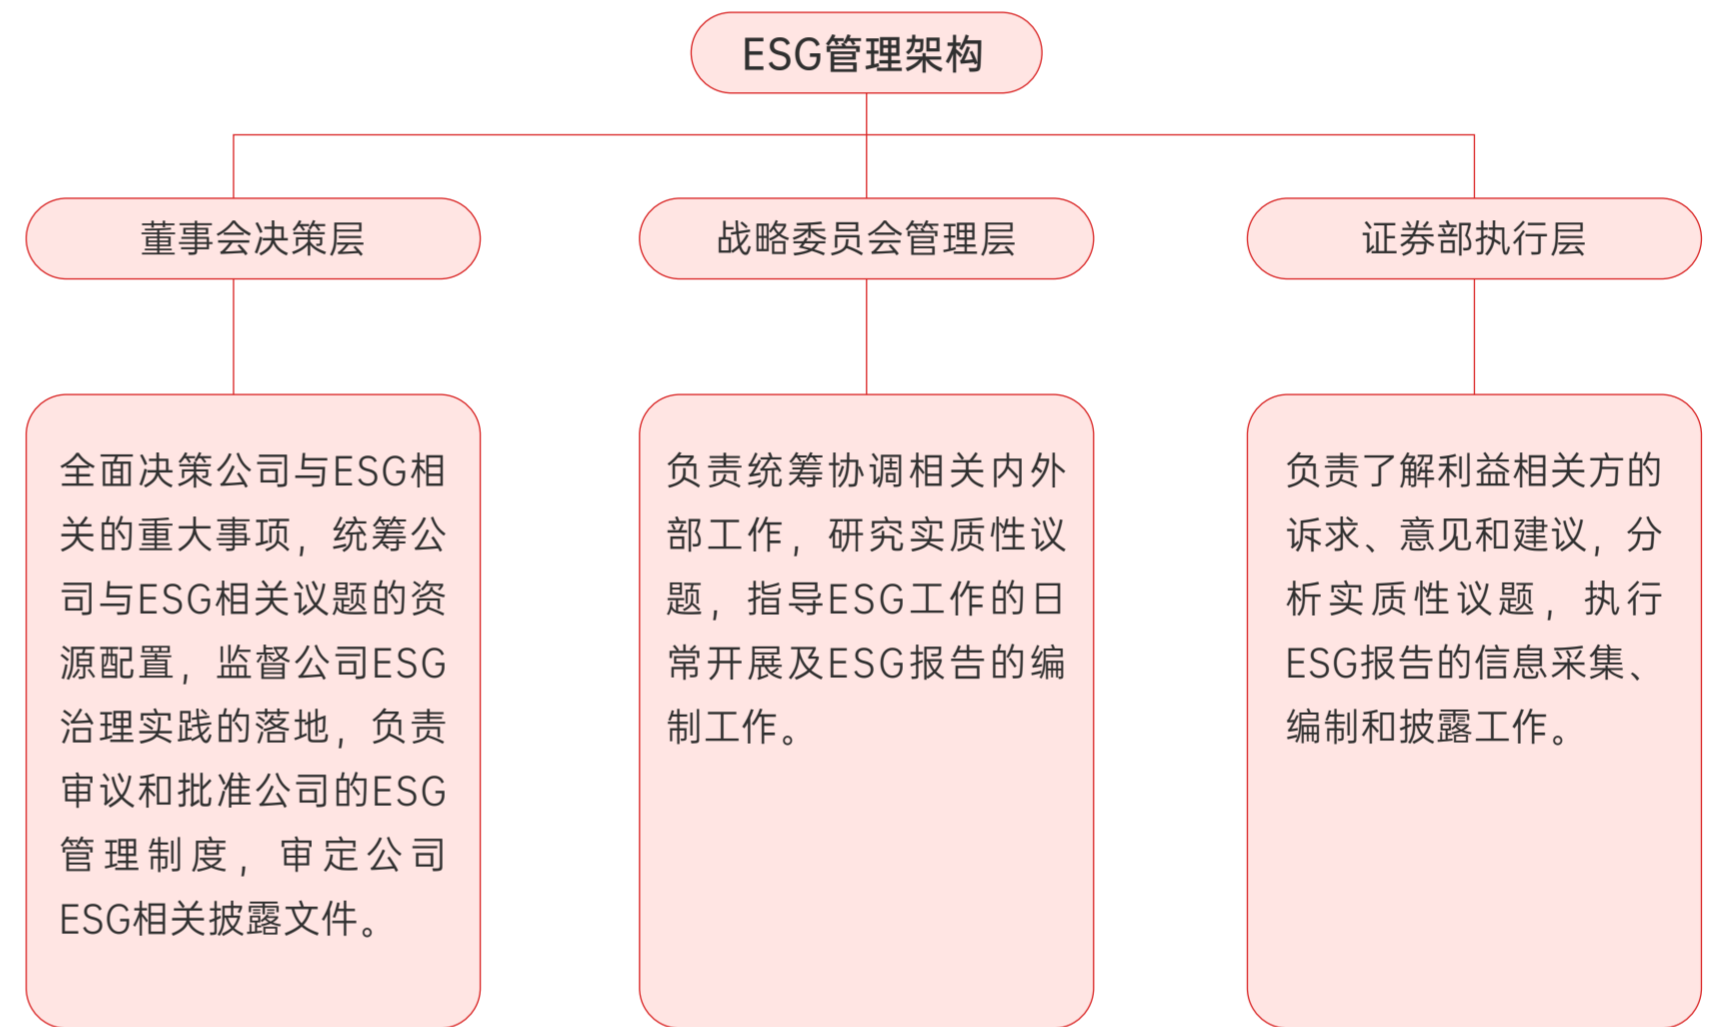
ESG管理架构

董事会决策层

战略委员会管理层

证券部执行层

全面决策公司与ESG相关的重大事项，统筹公司与ESG相关议题的资源配置，监督公司ESG治理实践的落地，负责审议和批准公司的ESG管理制度，审定公司ESG相关披露文件。

负责统筹协调相关内外部工作，研究实质性议题，指导ESG工作的日常开展及ESG报告的编制工作。

负责了解利益相关方的诉求、意见和建议，分析实质性议题，执行ESG报告的信息采集、编制和披露工作。